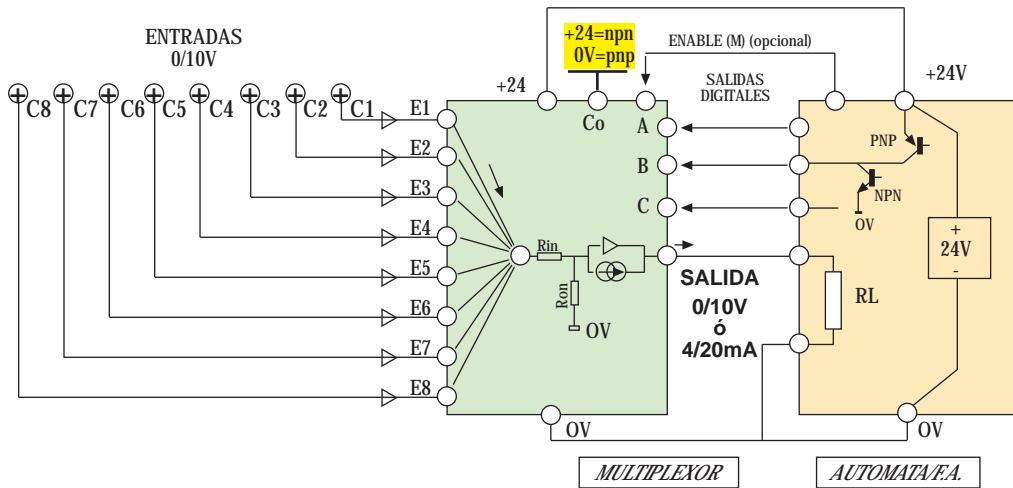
ENTRADAS
0/10V

+24=npn
0V=pnp

ENABLE (M) (opcional)

+24

+24V

SALIDAS
DIGITALES

C8 C7 C6 C5 C4 C3 C2 C1

E1
E2
E3
E4
E5
E6
E7
E8

Co

A
B
C

PNP
NPN
OV

+
24V
-

Rin
Ron
OV

SALIDA
0/10V
ó
4/20mA

RL

OV

OV

MULTIPLEXOR

AUTOMATA/F.A.